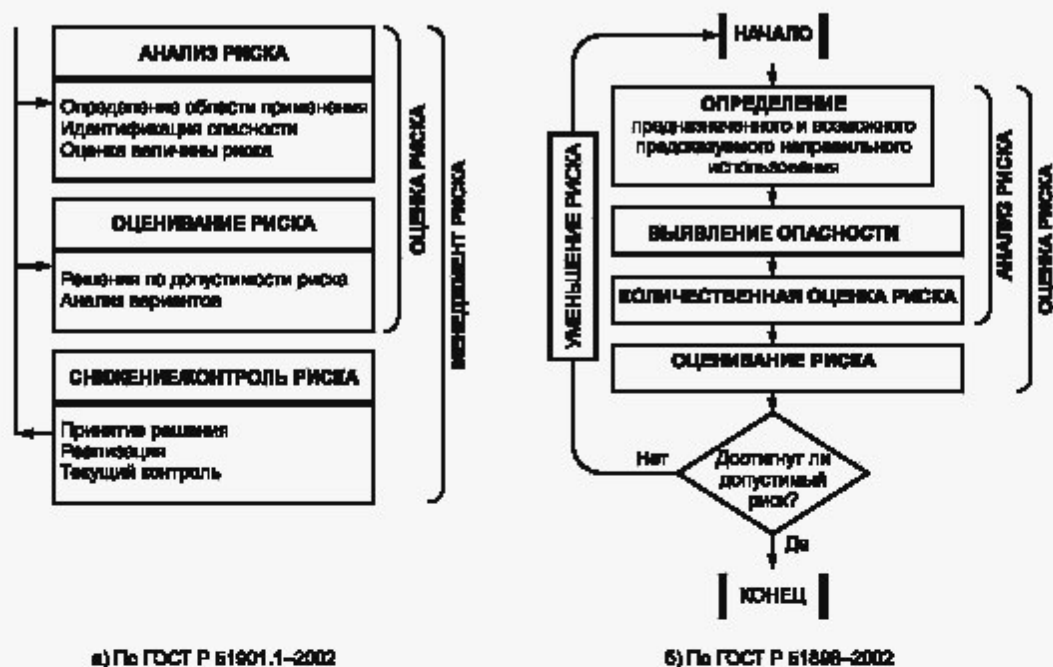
АНАЛИЗ РИСКА

Определение области применения
Идентификация опасности
Оценка величины риска

ОЦЕНИВАНИЕ РИСКА

Решения по допустимости риска
Анализ вариантов

СНИЖЕНИЕ/КОНТРОЛЬ РИСКА

Принятие решения
Реализация
Текущий контроль

ОЦЕНКА РИСКА

МЕНЕДЖМЕНТ РИСКА

а) По ГОСТ Р 51901.1–2002

НАЧАЛО

ОПРЕДЕЛЕНИЕ
предназначенного и возможного предсказуемого неправильного использования

ВЫЯВЛЕНИЕ ОПАСНОСТИ

КОЛИЧЕСТВЕННАЯ ОЦЕНКА РИСКА

ОЦЕНИВАНИЕ РИСКА

Достигнут ли допустимый риск?

Нет

Да

КОНЕЦ

УМЕНЬШЕНИЕ РИСКА

АНАЛИЗ РИСКА

ОЦЕНКА РИСКА

б) По ГОСТ Р 51898–2002